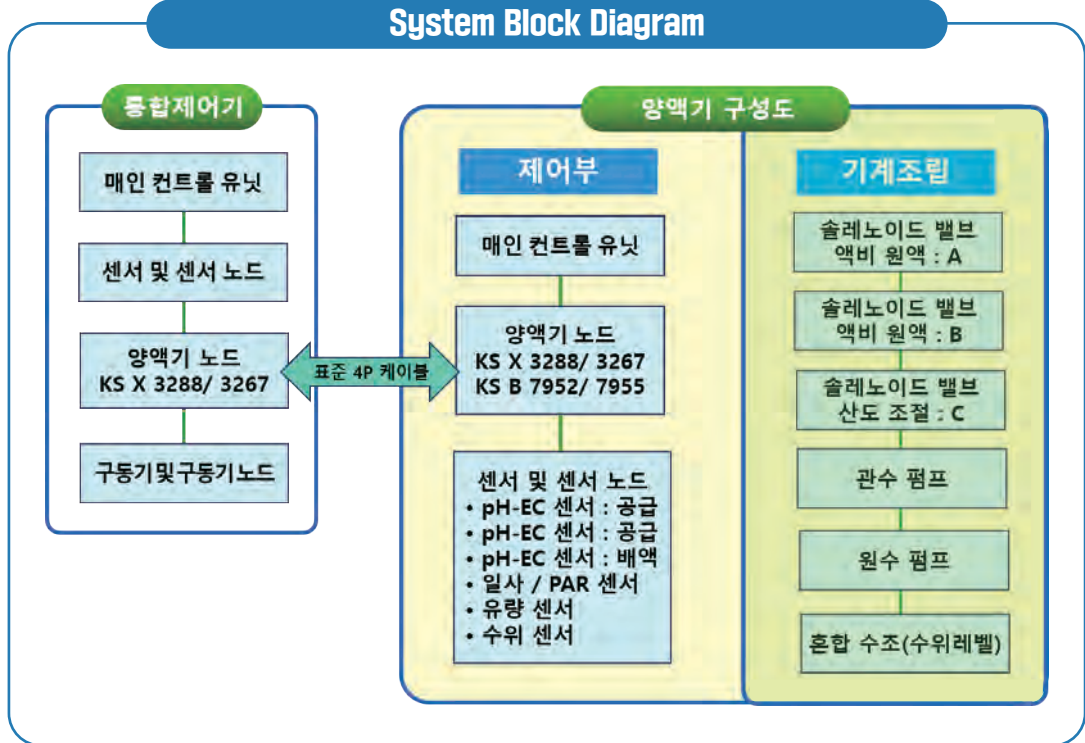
System Block Diagram

통합제어기

매인 컨트롤 유닛

센서 및 센서 노드

양액기 노드
KS X 3288/ 3267

구동기및구동기노드

표준 4P 케이블

양액기 구성도

제어부

매인 컨트롤 유닛

양액기 노드
KS X 3288/ 3267
KS B 7952/ 7955

센서 및 센서 노드
• pH-EC 센서 : 공급
• pH-EC 센서 : 공급
• pH-EC 센서 : 배액
• 일사 / PAR 센서
• 유량 센서
• 수위 센서

기계조립

솔레노이드 밸브
액비 원액 : A

솔레노이드 밸브
액비 원액 : B

솔레노이드 밸브
산도 조절 : C

관수 펌프

원수 펌프

혼합 수조(수위레벨)